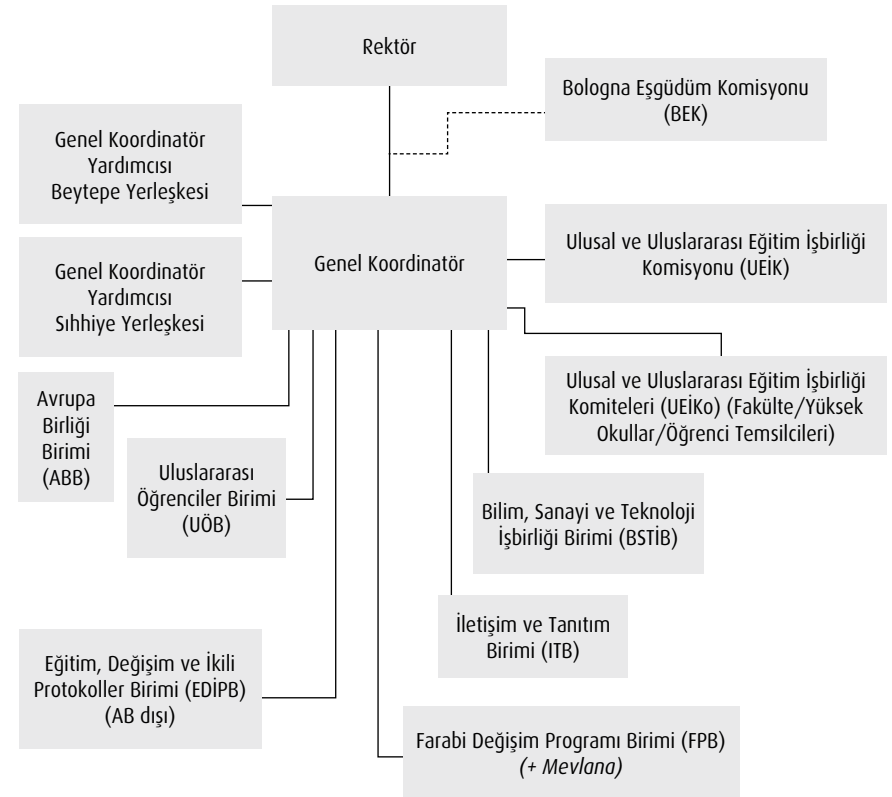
Rektör

Bologna Eşgüdüm Komisyonu (BEK)

Genel Koordinatör Yardımcısı Beytepe Yerleşkesi

Genel Koordinatör

Ulusal ve Uluslararası Eğitim İşbirliği Komisyonu (UEİK)

Genel Koordinatör Yardımcısı Sıhhiye Yerleşkesi

Ulusal ve Uluslararası Eğitim İşbirliği Komiteleri (UEİKo) (Fakülte/Yüksek Okullar/Öğrenci Temsilcileri)

Avrupa Birliği Birimi (ABB)

Uluslararası Öğrenciler Birimi (UÖB)

Bilim, Sanayi ve Teknoloji İşbirliği Birimi (BSTİB)

İletişim ve Tanıtım Birimi (ITB)

Eğitim, Değişim ve İkili Protokoller Birimi (EDİPB) (AB dışı)

Farabi Değişim Programı Birimi (FPB) (+ Mevlana)